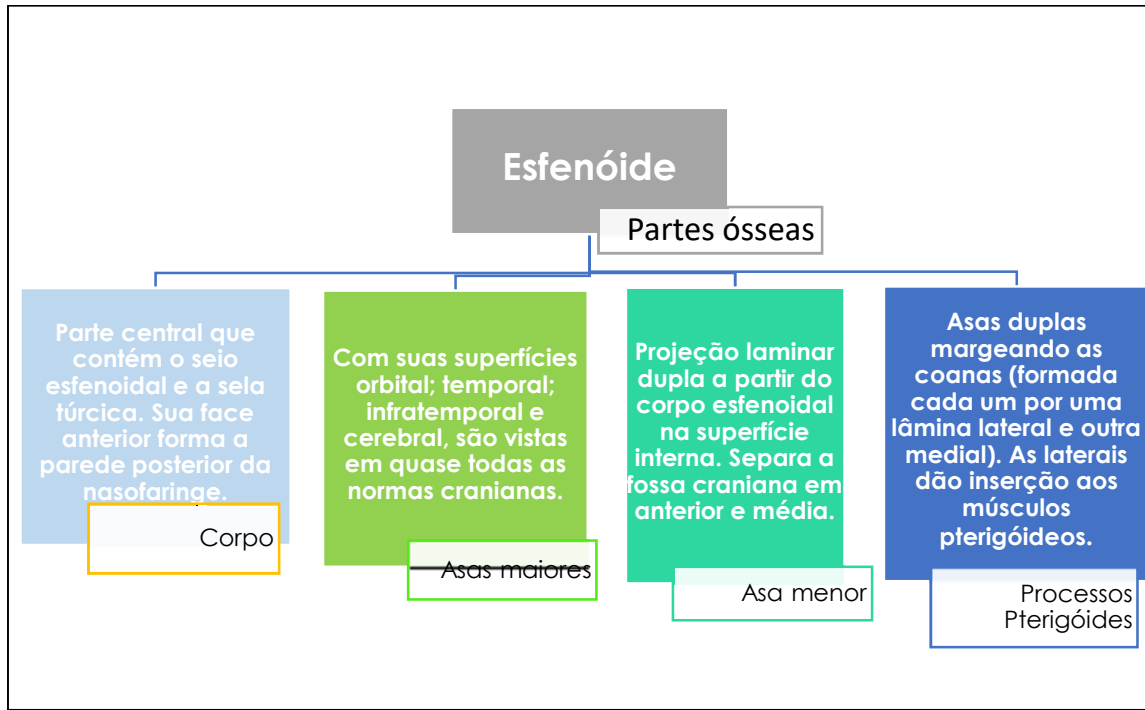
Esfenóide

Partes ósseas

Parte central que contém o seio esfenoidal e a sela túrcica. Sua face anterior forma a parede posterior da nasofaringe.

Corpo

Com suas superfícies orbital; temporal; infratemporal e cerebral, são vistas em quase todas as normas cranianas.

Asas maiores

Projeção laminar dupla a partir do corpo esfenoidal na superfície interna. Separa a fossa craniana em anterior e média.

Asa menor

Asas duplas margeando as coanas (formada cada um por uma lâmina lateral e outra medial). As laterais dão inserção aos músculos pterigóideos.

Processos Pterigóides